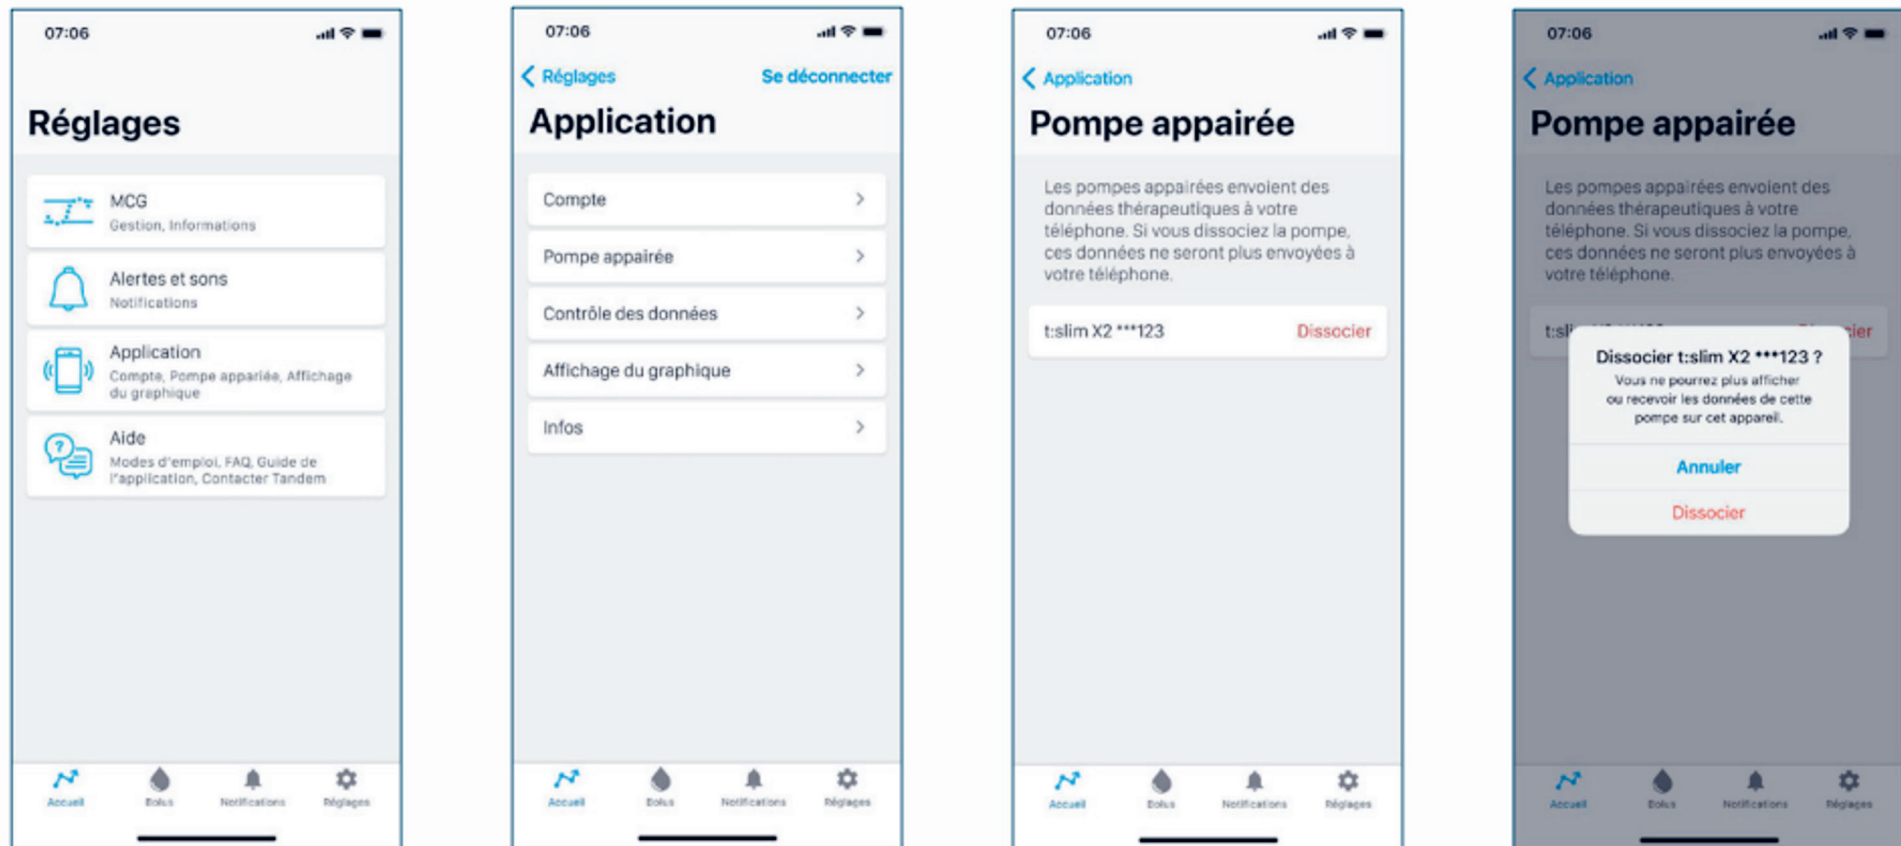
07:06

Réglages

MCG
Gestion, Informations

Alertes et sons
Notifications

Application
Compte, Pompe appariée, Affichage du graphique

Aide
Modes d'emploi, FAQ, Guide de l'application, Contacter Tandem

Accueil Bolus Notifications Réglages

07:06

Réglages Se déconnecter

Application

Compte

Pompe appairée

Contrôle des données

Affichage du graphique

Infos

Accueil Bolus Notifications Réglages

07:06

Application

Pompe appairée

Les pompes appairées envoient des données thérapeutiques à votre téléphone. Si vous dissociez la pompe, ces données ne seront plus envoyées à votre téléphone.

t:slim X2 ***123 Dissocier

Accueil Bolus Notifications Réglages

07:06

Application

Pompe appairée

Les pompes appairées envoient des données thérapeutiques à votre téléphone. Si vous dissociez la pompe, ces données ne seront plus envoyées à votre téléphone.

t:sl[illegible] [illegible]ier

Dissocier t:slim X2 ***123 ?
Vous ne pourrez plus afficher ou recevoir les données de cette pompe sur cet appareil.

Annuler

Dissocier

Accueil Bolus Notifications Réglages